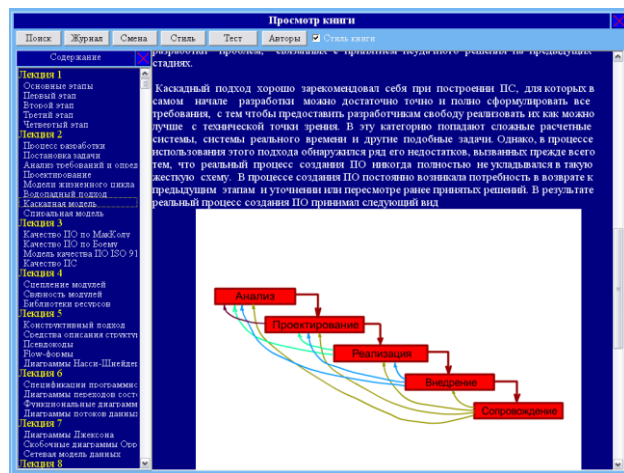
Просмотр книги

Поиск | Журнал | Смена | Стиль | Тест | Авторы | Стиль книги

Содержание

Лекция 1
Основные этапы
Первый этап
Второй этап
Третий этап
Четвертый этап
Лекция 2
Процесс разработки
Постановка задачи
Анализ требований и опред
Проектирование
Модели жизненного цикла
Водопадный подход
Каскадная модель
Спиральная модель
Лекция 3
Качество ПО по МакКолу
Качество ПО по Боему
Модель качества ПО ISO 91
Качество ПС
Лекция 4
Сцепление модулей
Связность модулей
Библиотеки ресурсов
Лекция 5
Конструктивный подход
Средства описания структу
Псевдокоды
Flow-формы
Диаграммы Насси-Шнейдер
Лекция 6
Спецификации программис
Диаграммы переходов сост
Функциональные диаграмм
Диаграммы потоков данны
Лекция 7
Диаграммы Джексона
Скобочные диаграммы Орр
Сетевая модель данных
Лекция 8

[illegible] проблем, связанных с принятием неудачного решения на предыдущих стадиях.

Каскадный подход хорошо зарекомендовал себя при построении ПС, для которых в самом начале разработки можно достаточно точно и полно сформулировать все требования, с тем чтобы предоставить разработчикам свободу реализовать их как можно лучше с технической точки зрения. В эту категорию попадают сложные расчетные системы, системы реального времени и другие подобные задачи. Однако, в процессе использования этого подхода обнаружился ряд его недостатков, вызванных прежде всего тем, что реальный процесс создания ПО никогда полностью не укладывался в такую жесткую схему. В процессе создания ПО постоянно возникала потребность в возврате к предыдущим этапам и уточнении или пересмотре ранее принятых решений. В результате реальный процесс создания ПО принимал следующий вид

Анализ
Проектирование
Реализация
Внедрение
Сопровождение